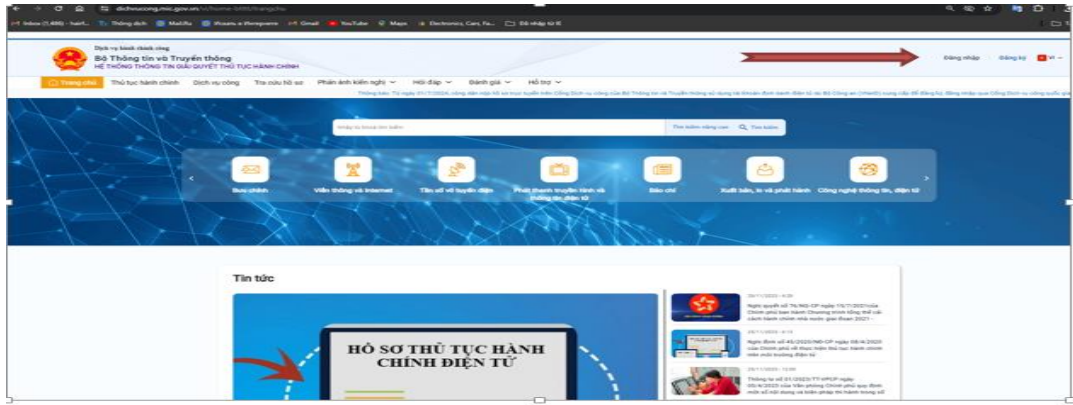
dichvucong.mic.gov.vn/vi/home-blfk/trang-chu

Inbox (1,486) · hairl... Thông dịch MailRu Rosetta Gmail YouTube Maps Electronics, Cars, Fa... Đã nhập từ IE

Dịch vụ hành chính công
Bộ Thông tin và Truyền thông
HỆ THỐNG THÔNG TIN GIẢI QUYẾT THỦ TỤC HÀNH CHÍNH

Đăng nhập | Đăng ký | VI

Trang chủ Thủ tục hành chính Dịch vụ công Tra cứu hồ sơ Phản ánh kiến nghị Hỏi đáp Đánh giá Hỗ trợ

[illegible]

Nhập từ khoá tìm kiếm Tìm kiếm nâng cao Tìm kiếm

Bưu chính
Viễn thông và Internet
Tần số vô tuyến điện
Phát thanh truyền hình và thông tin điện tử
Báo chí
Xuất bản, In và phát hành
Công nghệ thông tin, điện tử

Tin tức

HỒ SƠ THỦ TỤC HÀNH CHÍNH ĐIỆN TỬ

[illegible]
Nghị quyết số 76/NQ-CP ngày 15/7/2021 của Chính phủ ban hành Chương trình tổng thể cải cách hành chính nhà nước giai đoạn 2021 -

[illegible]
Nghị định số 45/2020/NĐ-CP ngày 08/4/2020 của Chính phủ về thực hiện thủ tục hành chính trên môi trường điện tử

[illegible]
Thông tư số 01/2023/TT-VPCP ngày 05/4/2023 của Văn phòng Chính phủ quy định một số nội dung và biện pháp thi hành trong số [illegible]